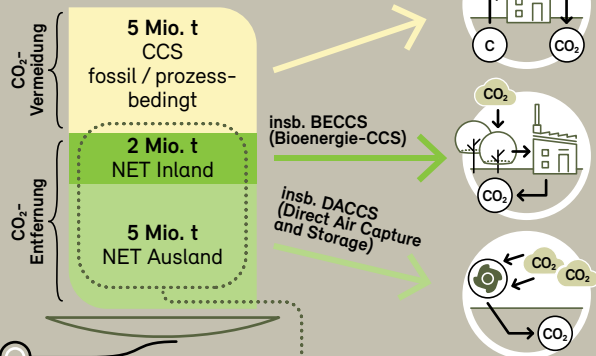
$CO_2$-Vermeidung

5 Mio. t
CCS
fossil / prozessbedingt

$CO_2$-Entfernung

2 Mio. t
NET Inland

5 Mio. t
NET Ausland

insb. BECCS
(Bioenergie-CCS)

insb. DACCS
(Direct Air Capture and Storage)

C

$CO_2$

$CO_2$

$CO_2$

$CO_2$

$CO_2$

$CO_2$